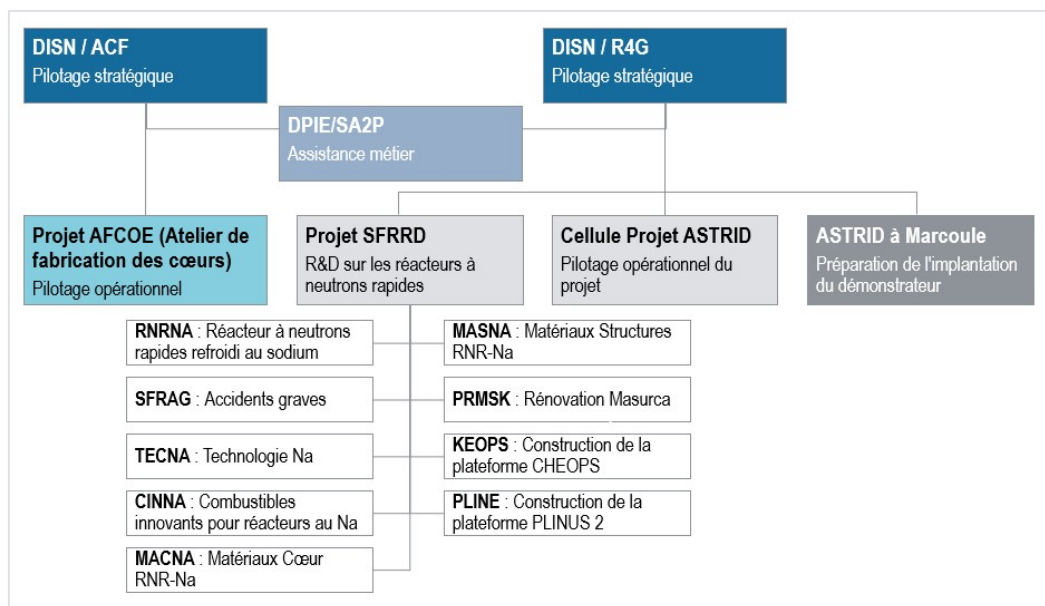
DISN / ACF
Pilotage stratégique

DISN / R4G
Pilotage stratégique

DPIE/SA2P
Assistance métier

Projet AFCOE (Atelier de fabrication des cœurs)
Pilotage opérationnel

Projet SFRRD
R&D sur les réacteurs à neutrons rapides

Cellule Projet ASTRID
Pilotage opérationnel du projet

ASTRID à Marcoule
Préparation de l'implantation du démonstrateur

RNRNA : Réacteur à neutrons rapides refroidi au sodium

SFRAG : Accidents graves

TECNA : Technologie Na

CINNA : Combustibles innovants pour réacteurs au Na

MACNA : Matériaux Cœur RNR-Na

MASNA : Matériaux Structures RNR-Na

PRMSK : Rénovation Masurca

KEOPS : Construction de la plateforme CHEOPS

PLINE : Construction de la plateforme PLINUS 2